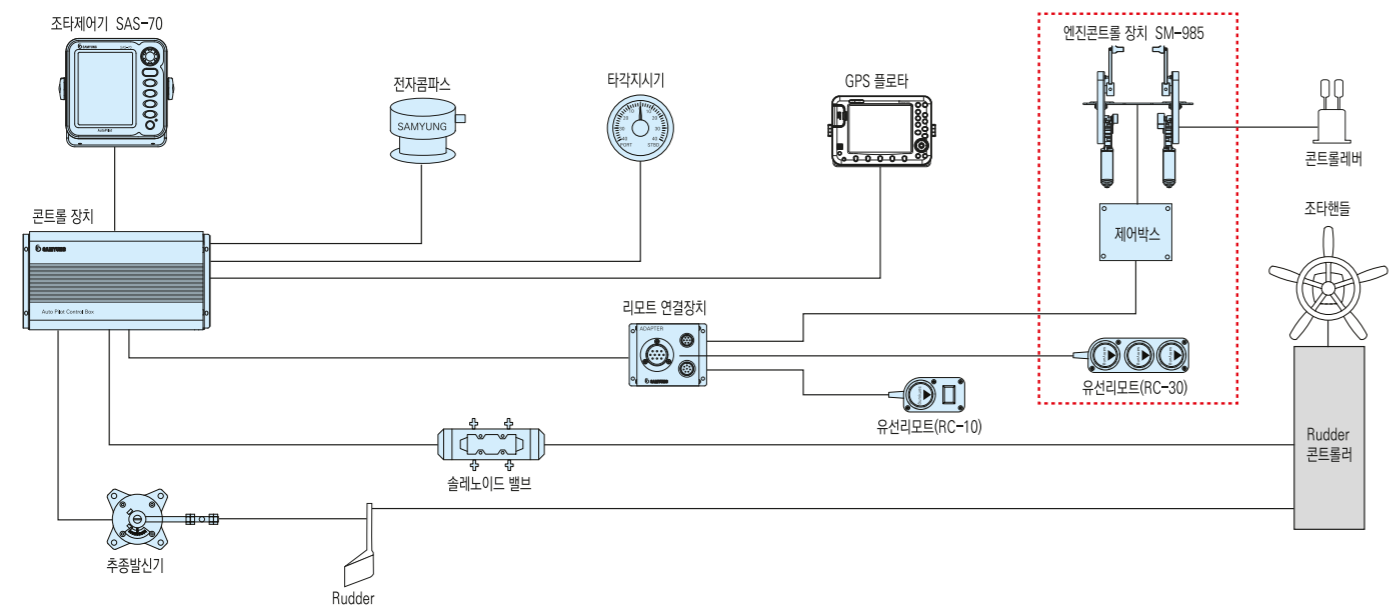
조타제어기 SAS-70

전자콤파스

SAMYUNG

타각지시기

PORT STBD

GPS 플로타

엔진콘트롤 장치 SM-985

콘트롤레버

콘트롤 장치

Auto Pilot Control Box

제어박스

조타핸들

리모트 연결장치

ADAPTER

유선리모트(RC-30)

유선리모트(RC-10)

솔레노이드 밸브

Rudder 콘트롤러

추종발신기

Rudder